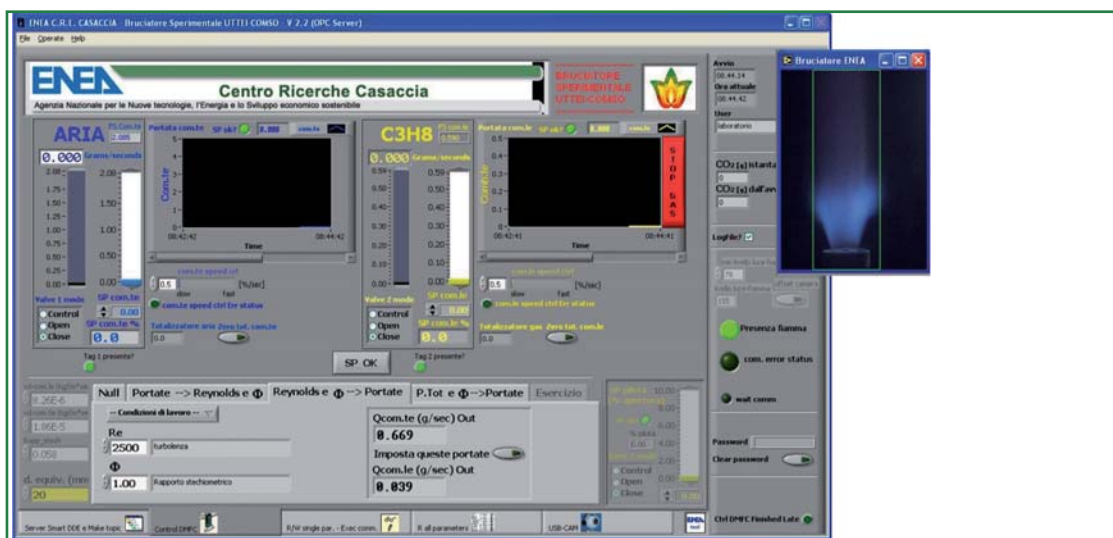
ENEA C.R.E. CASACCIA Bruciatore Sperimentale UTTEI COMSO - V 2.2 (OPC Server)

File Operate Help

ENEA

Centro Ricerche Casaccia

Agenzia Nazionale per le Nuove tecnologie, l'Energia e lo Sviluppo economico sostenibile

BRUCIATORE SPERIMENTALE UTTEI-COMSO

Avvio
08.44.14
Ora attuale
08.44.42
User
laboratorio

Bruciatore ENEA

ARIA

0.000 Grams/seconds

Portata com.te SP ok? 0.000

Com.te

Time

08:42:42 08:44:42

com.te speed ctrl

0.5 [%/sec]

slow fast

com.te speed ctrl Err status

Valve 1 mode

Control

Open

Close

SP com.te

0.00

SP com.te %

0.0

Totalizzatore aria Zero tot. com.te

0.0

Tag 1 presente?

C3H8

0.000 Grams/seconds

Portata com.le SP ok? 0.000

Com.le

STOP GAS

Time

08:42:41 08:44:41

com.le speed ctrl

0.5 [%/sec]

slow fast

com.le speed ctrl Err status

Valve 2 mode

Control

Open

Close

SP com.le

0.00

SP com.le %

0.0

Totalizzatore gas Zero tot. com.le

0.0

Tag 2 presente?

SP OK

$CO_2$ [g] istanta

0

$CO_2$ [g] dall'avv

0

Logfile?

Presenza fiamma

com. error status

wait comm

Password

Clear password

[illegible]

9.26E-6

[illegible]

1.06E-5

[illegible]

0.058

d. equiv. (mm

20

Null | Portate --> Reynolds e Φ | Reynolds e Φ --> Portate | P.Tot e Φ-->Portate | Esercizio

-- Condizioni di lavoro --

Re

2500 turbolenza

Φ

1.00 Rapporto stechiometrico

Qcom.te (g/sec) Out

0.669

Imposta queste portate

Qcom.le (g/sec) Out

0.039

Control

Open

Close

Server Smart DDE e Make topic

Control DMFC

R/W single par. - Exec comm.

R all parameters

USB-CAM

Ctrl DMFC Finished Late